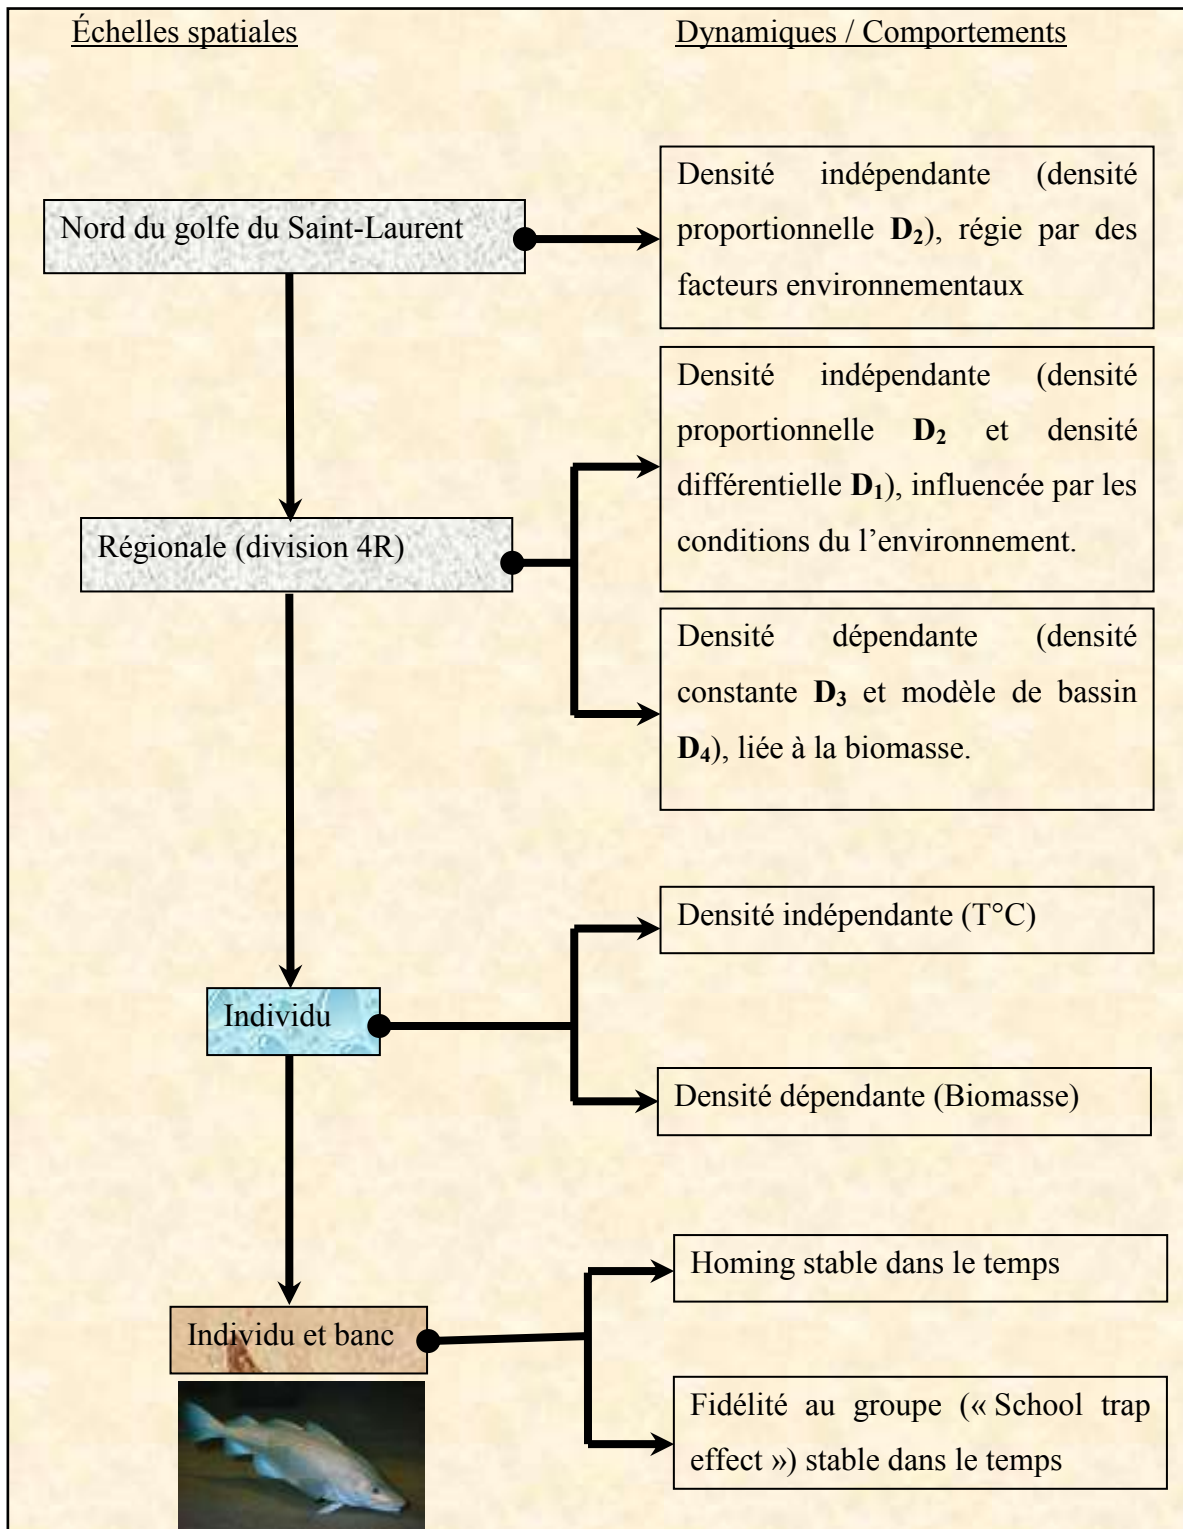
Échelles spatiales

Dynamiques / Comportements

Nord du golfe du Saint-Laurent

Densité indépendante (densité proportionnelle $\mathbf{D_2}$), régie par des facteurs environnementaux

Régionale (division 4R)

Densité indépendante (densité proportionnelle $\mathbf{D_2}$ et densité différentielle $\mathbf{D_1}$), influencée par les conditions du l'environnement.

Densité dépendante (densité constante $\mathbf{D_3}$ et modèle de bassin $\mathbf{D_4}$), liée à la biomasse.

Individu

Densité indépendante (T°C)

Densité dépendante (Biomasse)

Individu et banc

Homing stable dans le temps

Fidélité au groupe (« School trap effect ») stable dans le temps